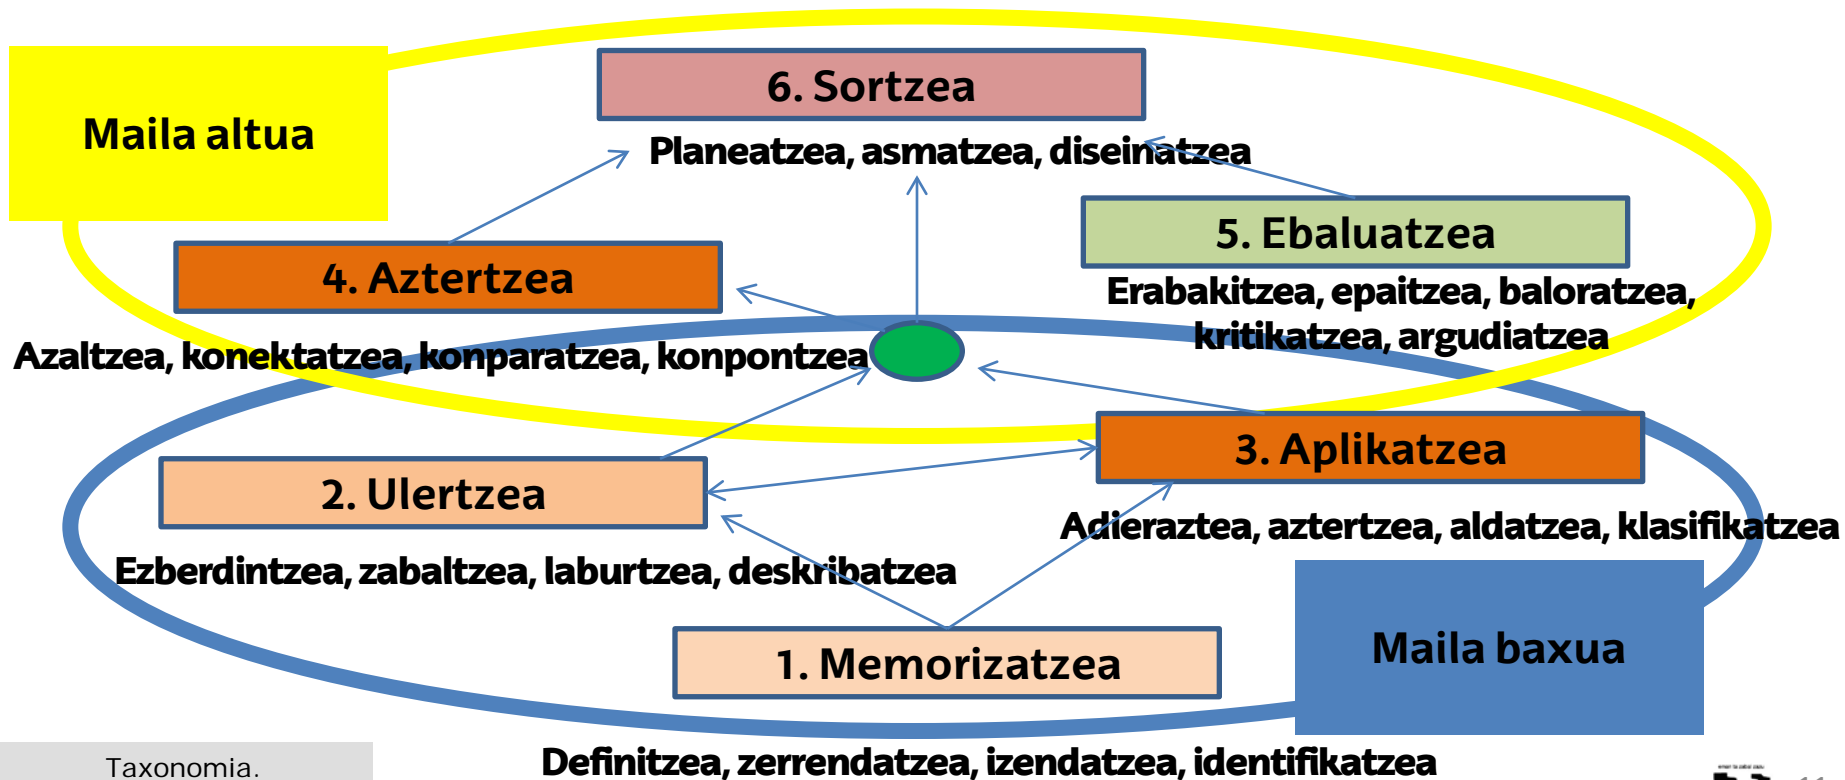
Maila altua

6. Sortzea

Planeatzea, asmatzea, diseinatzea

5. Ebaluatzea

Erabakitzea, epaitzea, baloratzea, kritikatzea, argudiatzea

4. Aztertzea

Azaltzea, konektatzea, konparatzea, konpontzea

3. Aplikatzea

Adieraztea, aztertzea, aldatzea, klasifikatzea

2. Ulertzea

Ezberdintzea, zabaltzea, laburtzea, deskribatzea

1. Memorizatzea

Maila baxua

Definitzea, zerrendatzea, izendatzea, identifikatzea

Taxonomia.